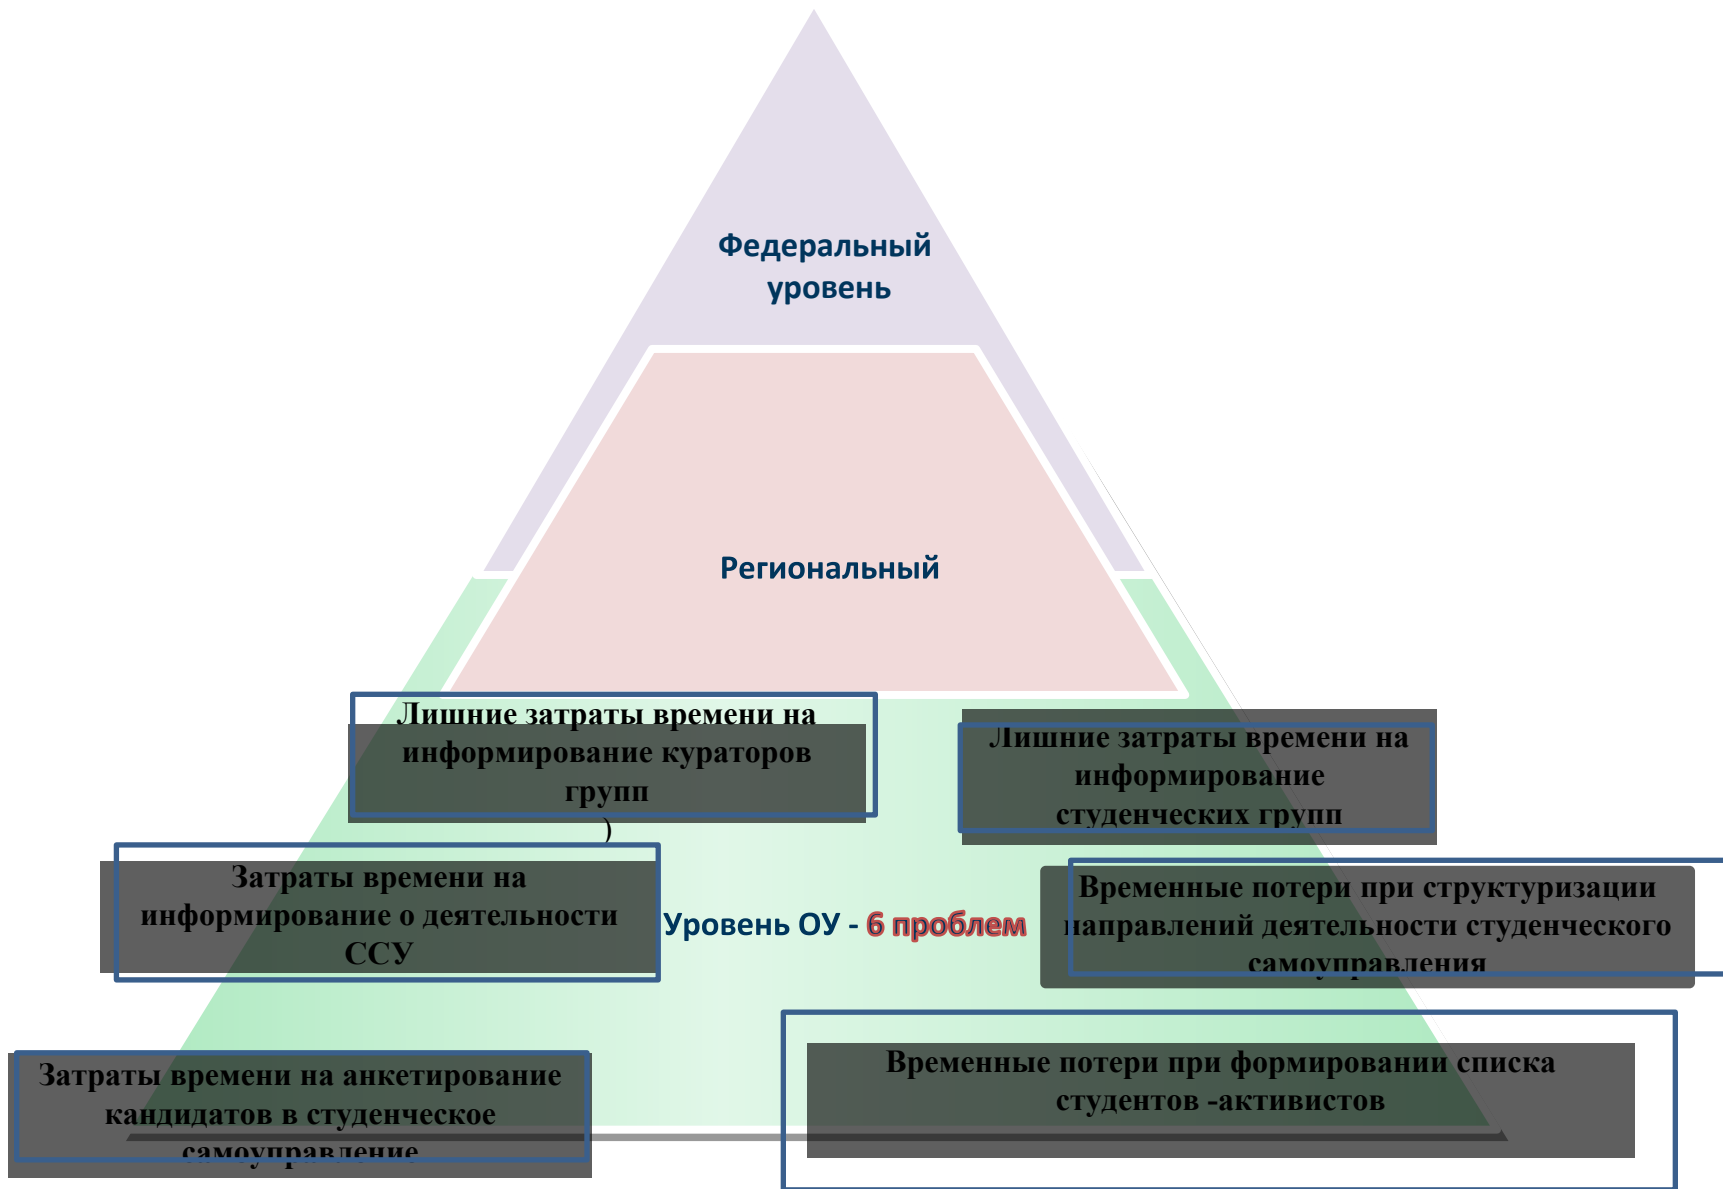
Федеральный уровень

Региональный

Лишние затраты времени на информирование кураторов групп
)

Лишние затраты времени на информирование студенческих групп

Затраты времени на информирование о деятельности ССУ

Уровень ОУ - 6 проблем

Временные потери при структуризации направлений деятельности студенческого самоуправления

Затраты времени на анкетирование кандидатов в студенческое самоуправление

Временные потери при формировании списка студентов -активистов